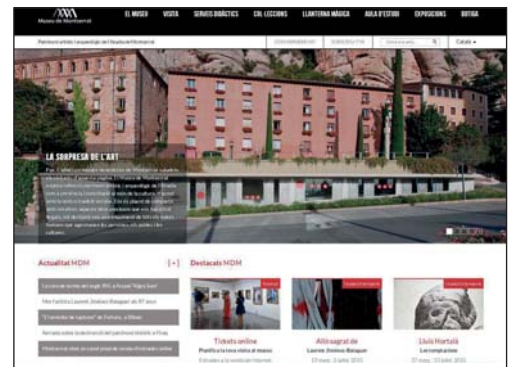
Museu de Montserrat

EL MUSEU VISITA SERVEIS DIDÀCTICS COL·LECCIONS LLANTERNA MÀGICA AULA D'ESTUDI EXPOSICIONS BOTIGA

Patrimoni artístic i arqueològic de l'Abadia de Montserrat

Català

LA SORPRESA DE L'ART

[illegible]

Actualitat MDM [+]

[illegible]

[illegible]

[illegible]

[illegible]

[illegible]

Destacats MDM

Tickets online
Planifica la teva visita al museu

Altissagrat de
Laurent Jiménez-Balaguer

Lluís Hortalà
Les temptacions